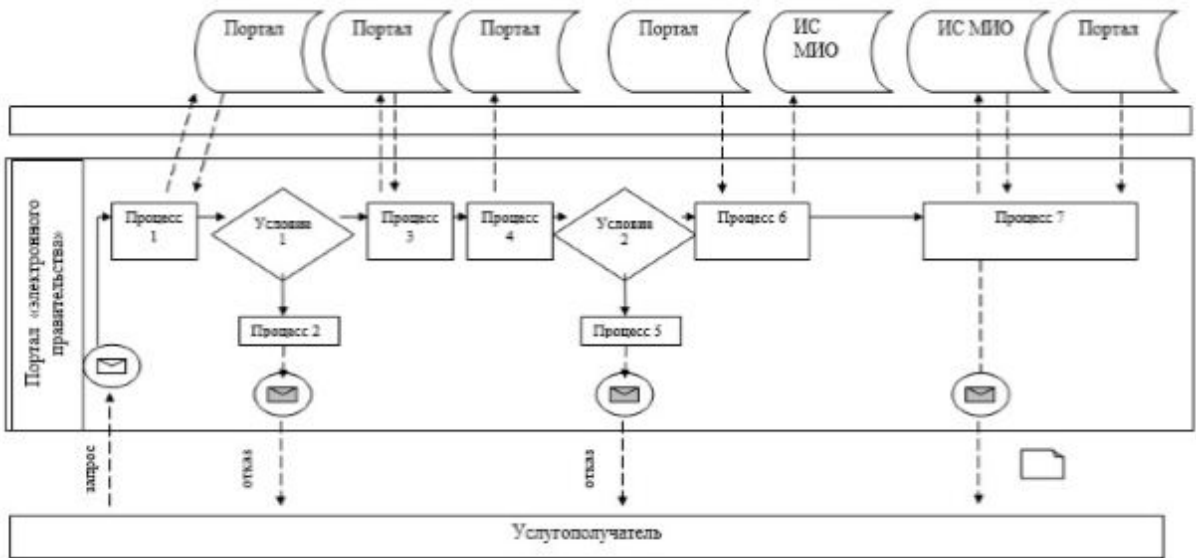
Портал

Портал

Портал

Портал

ИС МИО

ИС МИО

Портал

Портал «электронного правительства»

Процесс 1

Условия 1

Процесс 3

Процесс 4

Условия 2

Процесс 6

Процесс 7

Процесс 2

Процесс 5

запрос

отказ

отказ

Услугополучатель